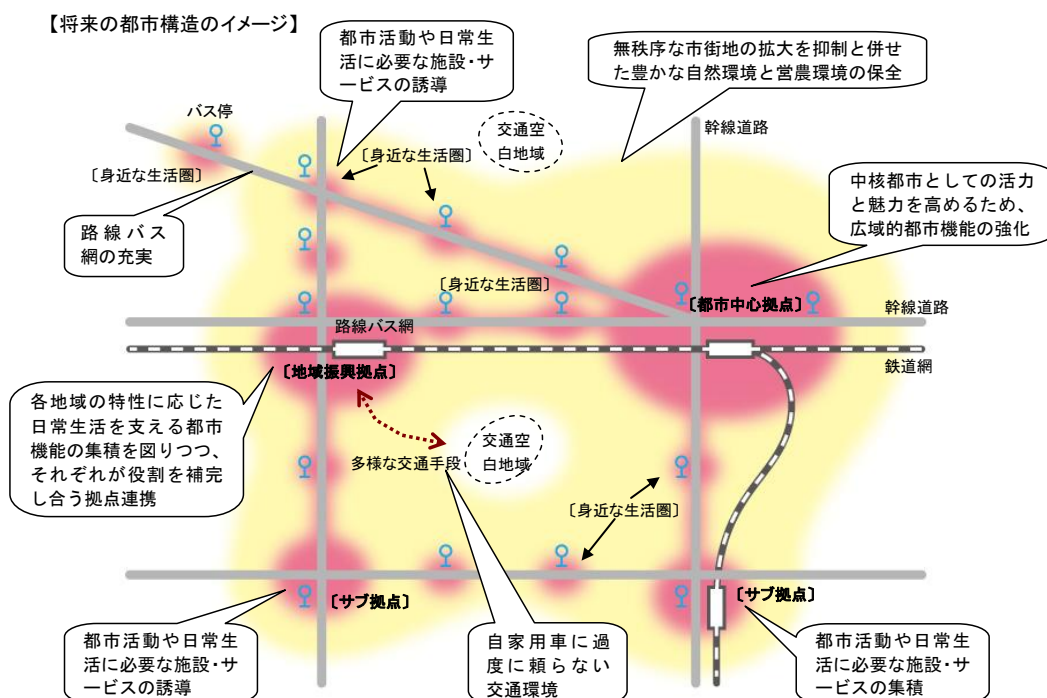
【将来の都市構造のイメージ】

都市活動や日常生活に必要な施設･サービスの誘導

無秩序な市街地の拡大を抑制と併せた豊かな自然環境と営農環境の保全

バス停

交通空白地域

幹線道路

〔身近な生活圏〕

〔身近な生活圏〕

中核都市としての活力と魅力を高めるため、広域的都市機能の強化

路線バス網の充実

〔身近な生活圏〕

〔都市中心拠点〕

幹線道路

路線バス網

〔地域振興拠点〕

鉄道網

各地域の特性に応じた日常生活を支える都市機能の集積を図りつつ、それぞれが役割を補完し合う拠点連携

交通空白地域

多様な交通手段

〔身近な生活圏〕

〔サブ拠点〕

〔サブ拠点〕

都市活動や日常生活に必要な施設･サービスの誘導

自家用車に過度に頼らない交通環境

都市活動や日常生活に必要な施設･サービスの集積